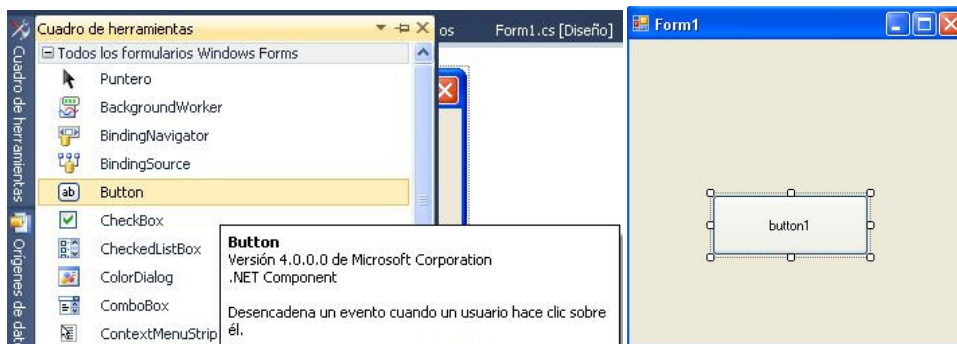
Cuadro de herramientas

Orígenes de dat

Cuadro de herramientas

os Form1.cs [Diseño]

⊟ Todos los formularios Windows Forms

Puntero

BackgroundWorker

BindingNavigator

BindingSource

ab Button

CheckBox

CheckedListBox

ColorDialog

ComboBox

ContextMenuStrip

**Button**
Versión 4.0.0.0 de Microsoft Corporation
.NET Component

Desencadena un evento cuando un usuario hace clic sobre él.

Form1

button1